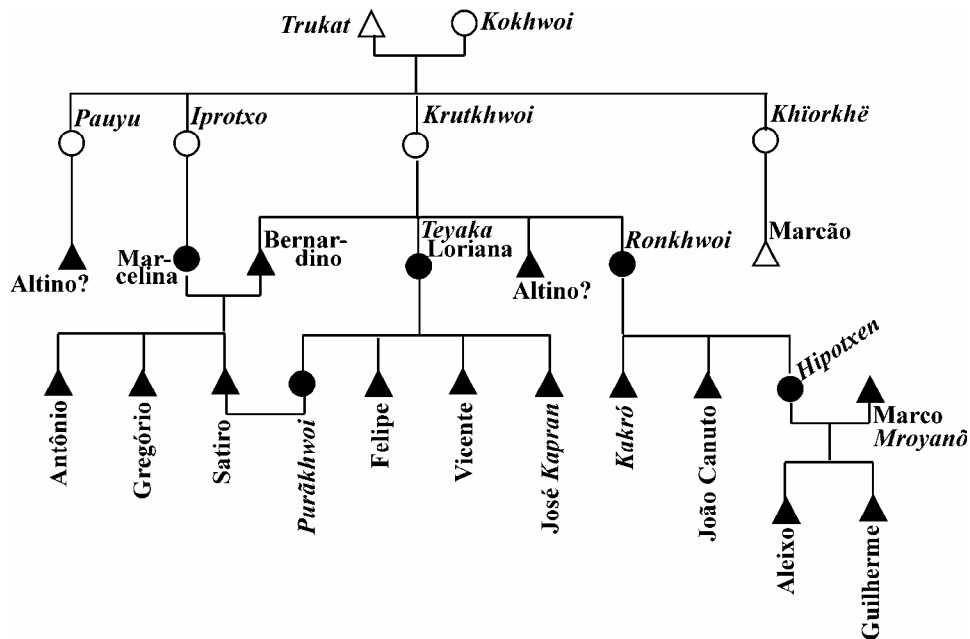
Trukat
Kokhwoi
Pauyu
Iprotxo
Krutkhwoi
Khïorkhë
Altino?
Marcelina
Bernardino
Teyaka Loriana
Altino?
Ronkhwoi
Marcão
Antônio
Gregório
Satiro
Purãkhwoi
Felipe
Vicente
José Kapran
Kakrö
João Canuto
Hipotxen
Marco Mroyanô
Aleixo
Guilherme